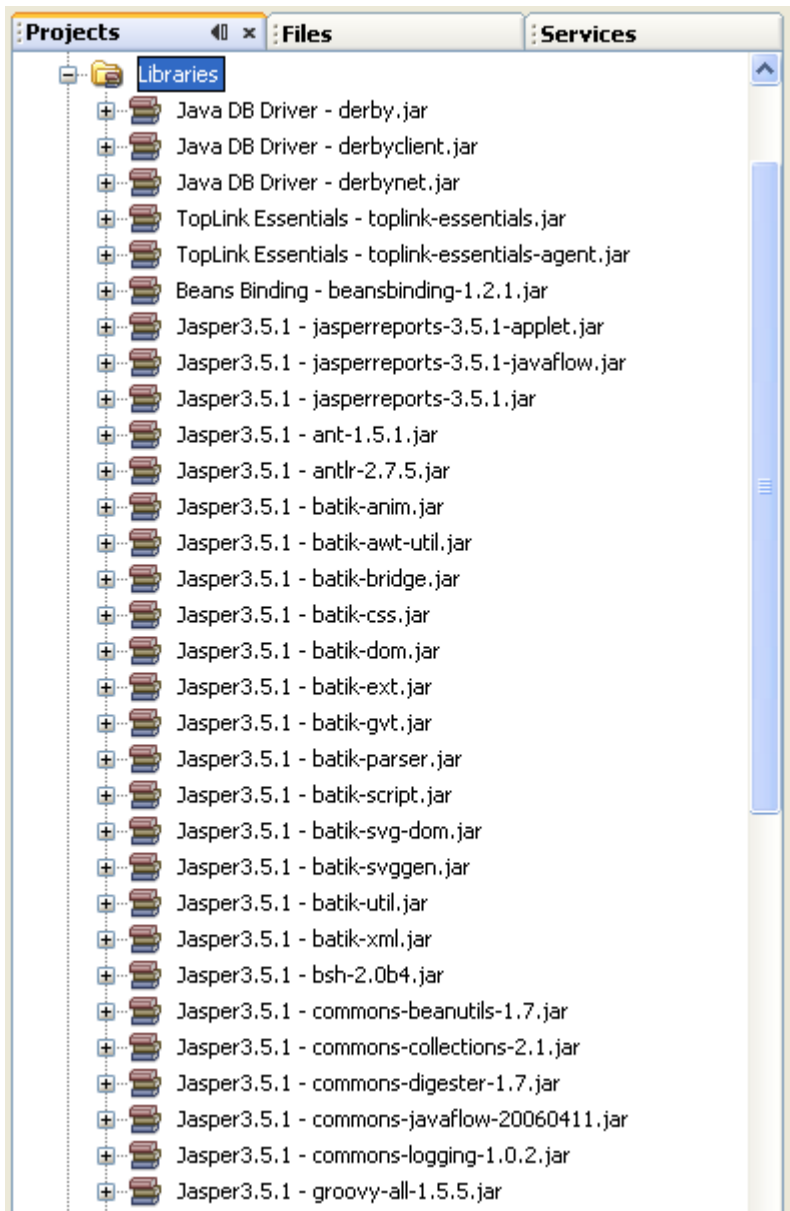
Projects × Files Services

Libraries
Java DB Driver - derby.jar
Java DB Driver - derbyclient.jar
Java DB Driver - derbynet.jar
TopLink Essentials - toplink-essentials.jar
TopLink Essentials - toplink-essentials-agent.jar
Beans Binding - beansbinding-1.2.1.jar
Jasper3.5.1 - jasperreports-3.5.1-applet.jar
Jasper3.5.1 - jasperreports-3.5.1-javaflow.jar
Jasper3.5.1 - jasperreports-3.5.1.jar
Jasper3.5.1 - ant-1.5.1.jar
Jasper3.5.1 - antlr-2.7.5.jar
Jasper3.5.1 - batik-anim.jar
Jasper3.5.1 - batik-awt-util.jar
Jasper3.5.1 - batik-bridge.jar
Jasper3.5.1 - batik-css.jar
Jasper3.5.1 - batik-dom.jar
Jasper3.5.1 - batik-ext.jar
Jasper3.5.1 - batik-gvt.jar
Jasper3.5.1 - batik-parser.jar
Jasper3.5.1 - batik-script.jar
Jasper3.5.1 - batik-svg-dom.jar
Jasper3.5.1 - batik-svggen.jar
Jasper3.5.1 - batik-util.jar
Jasper3.5.1 - batik-xml.jar
Jasper3.5.1 - bsh-2.0b4.jar
Jasper3.5.1 - commons-beanutils-1.7.jar
Jasper3.5.1 - commons-collections-2.1.jar
Jasper3.5.1 - commons-digester-1.7.jar
Jasper3.5.1 - commons-javaflow-20060411.jar
Jasper3.5.1 - commons-logging-1.0.2.jar
Jasper3.5.1 - groovy-all-1.5.5.jar